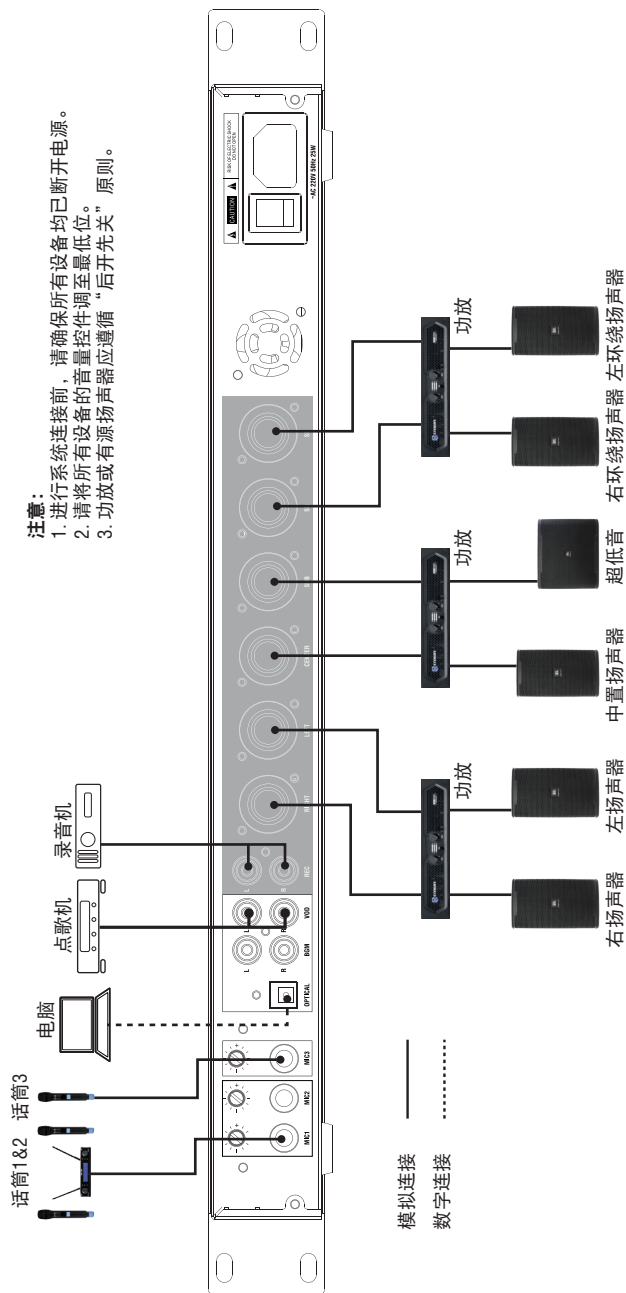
注意：
1. 进行系统连接前，请确保所有设备均已断开电源。
2. 请将所有设备的音量控件调至最低位。
3. 功放或有源扬声器应遵循“后开先关”原则。

RISK OF ELECTRIC SHOCK DO NOT OPEN
CAUTION
~AC 220V 50Hz 25W

功放
右环绕扬声器
左环绕扬声器
功放
超低音
中置扬声器
功放
左扬声器
右扬声器

R
L
SUB
CENTER
LEFT
RIGHT
REC
VOD
BGM
OPTICAL
MIC3
MIC2
MIC1

录音机
点歌机
电脑
话筒3
话筒1&2

模拟连接
数字连接